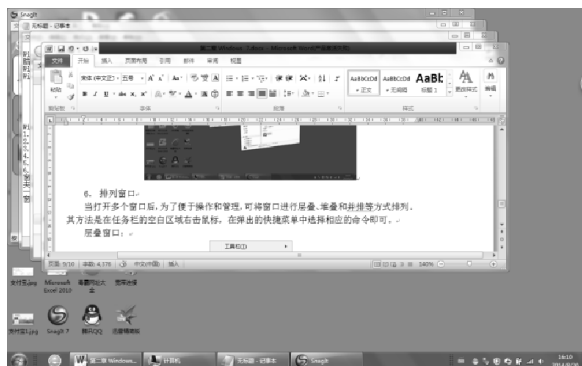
Snagit

无标题 - 记事本

第二章 Windows 7.docx - Microsoft Word

文件 开始 插入 页面布局 引用 邮件 审阅 视图

宋体 (中文正文) 五号 A A Aa

B I U abc $x_2$ $x^2$ A

AaBbCcDd AaBbCcDd AaBb

正文 无间隔 标题 1 更改样式 编辑

剪贴板 字体 段落 样式

6、排列窗口

当打开多个窗口后，为了便于操作和管理，可将窗口进行层叠、堆叠和并排等方式排列。其方法是在任务栏的空白区域右击鼠标，在弹出的快捷菜单中选择相应的命令即可。

层叠窗口：

工具栏(T)

页面: 9/10 字数: 4,378 中文(中国) 插入 140%

文件.jpg Microsoft Excel 2010 新建 Microsoft 文本 图标

文件1.jpg Snagit 7 腾讯QQ 迅雷看看

第二章 Windows... 计算机 无标题 - 记事本 Snagit

18:10
2014/8/26